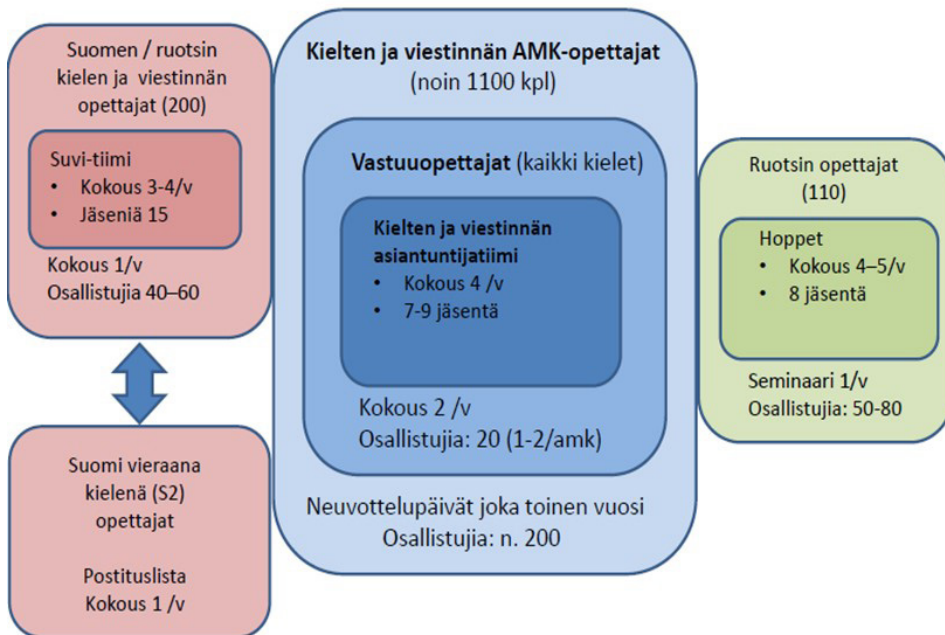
Suomen / ruotsin kielen ja viestinnän opettajat (200)

Suvi-tiimi
• Kokous 3-4/v
• Jäseniä 15

Kokous 1/v
Osallistujia 40–60

Suomi vieraana kielenä (S2) opettajat

Postituslista
Kokous 1 /v

Kielten ja viestinnän AMK-opettajat
(noin 1100 kpl)

Vastuuopettajat (kaikki kielet)

Kielten ja viestinnän asiantuntijatiimi
• Kokous 4 /v
• 7-9 jäsentä

Kokous 2 /v
Osallistujia: 20 (1-2/amk)

Neuvottelupäivät joka toinen vuosi
Osallistujia: n. 200

Ruotsin opettajat (110)

Hoppet
• Kokous 4–5/v
• 8 jäsentä

Seminaari 1/v
Osallistujia: 50-80